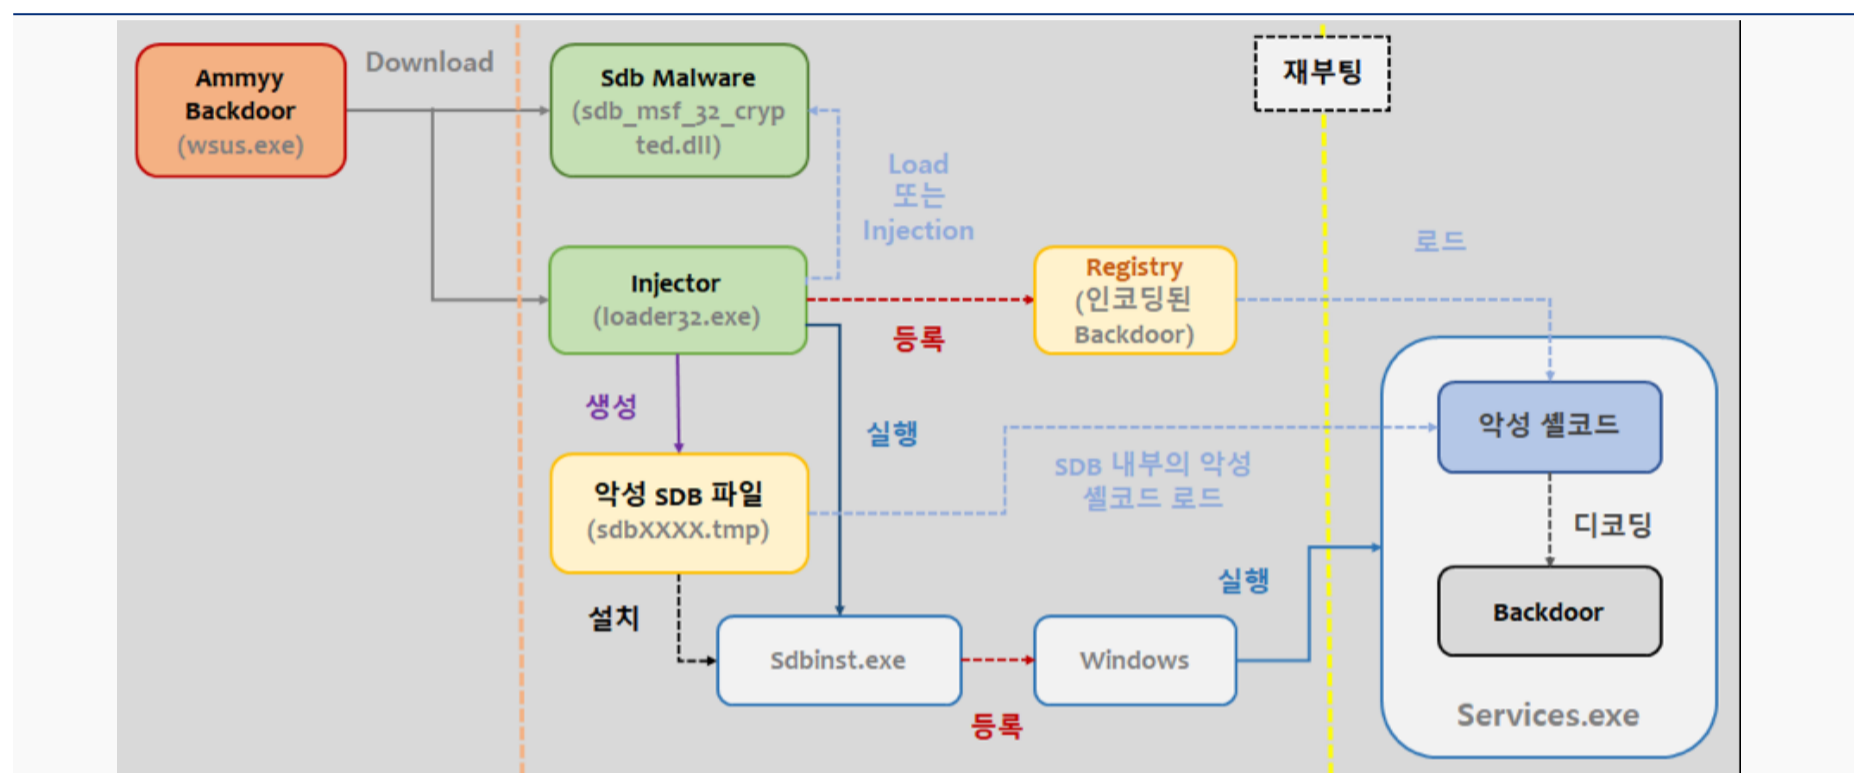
Ammyy Backdoor (wsus.exe)

Download

Sdb Malware (sdb_msf_32_crypted.dll)

재부팅

Load 또는 Injection

로드

Injector (loader32.exe)

Registry (인코딩된 Backdoor)

등록

생성

실행

악성 셸코드

SDB 내부의 악성 셸코드 로드

악성 SDB 파일 (sdbXXXX.tmp)

디코딩

실행

설치

Backdoor

Sdbinst.exe

Windows

Services.exe

등록